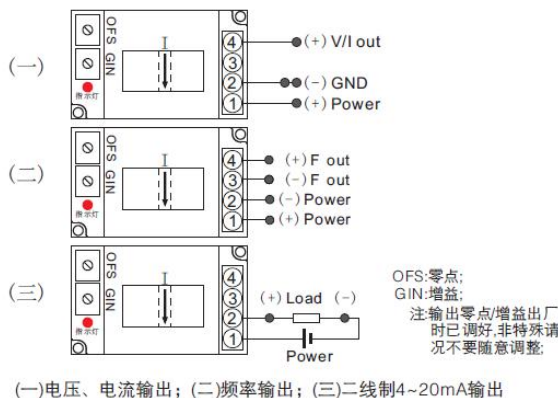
(一)
OFS
GIN
指示灯
I
4 (+) V/I out
3
2 (−) GND
1 (+) Power

(二)
OFS
GIN
指示灯
I
4 (+) F out
3 (−) F out
2 (−) Power
1 (+) Power

(三)
OFS
GIN
指示灯
I
4
3
2
1
(+) Load (−)
Power

OFS:零点;
GIN:增益;
注:输出零点/增益出厂时已调好,非特殊请况不要随意调整;

(一)电压、电流输出;(二)频率输出;(三)二线制4~20mA输出